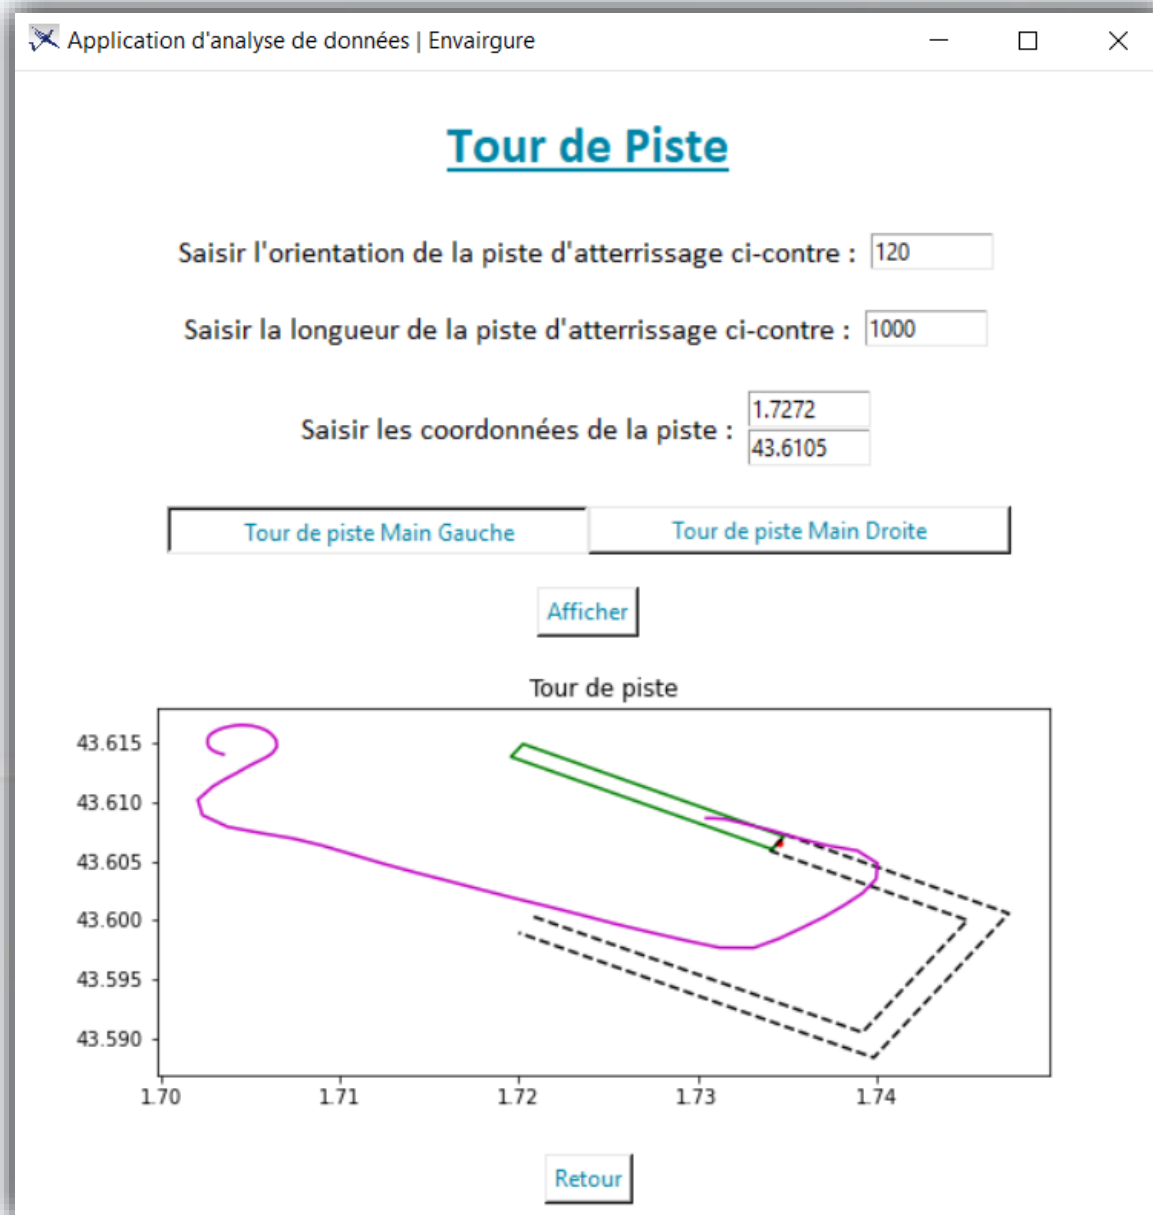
Application d'analyse de données | Envairgure

Tour de Piste

Saisir l'orientation de la piste d'atterrissage ci-contre : 120

Saisir la longueur de la piste d'atterrissage ci-contre : 1000

Saisir les coordonnées de la piste : 1.7272
43.6105

Tour de piste Main Gauche | Tour de piste Main Droite

Afficher

Tour de piste

43.615
43.610
43.605
43.600
43.595
43.590

1.70 1.71 1.72 1.73 1.74

Retour